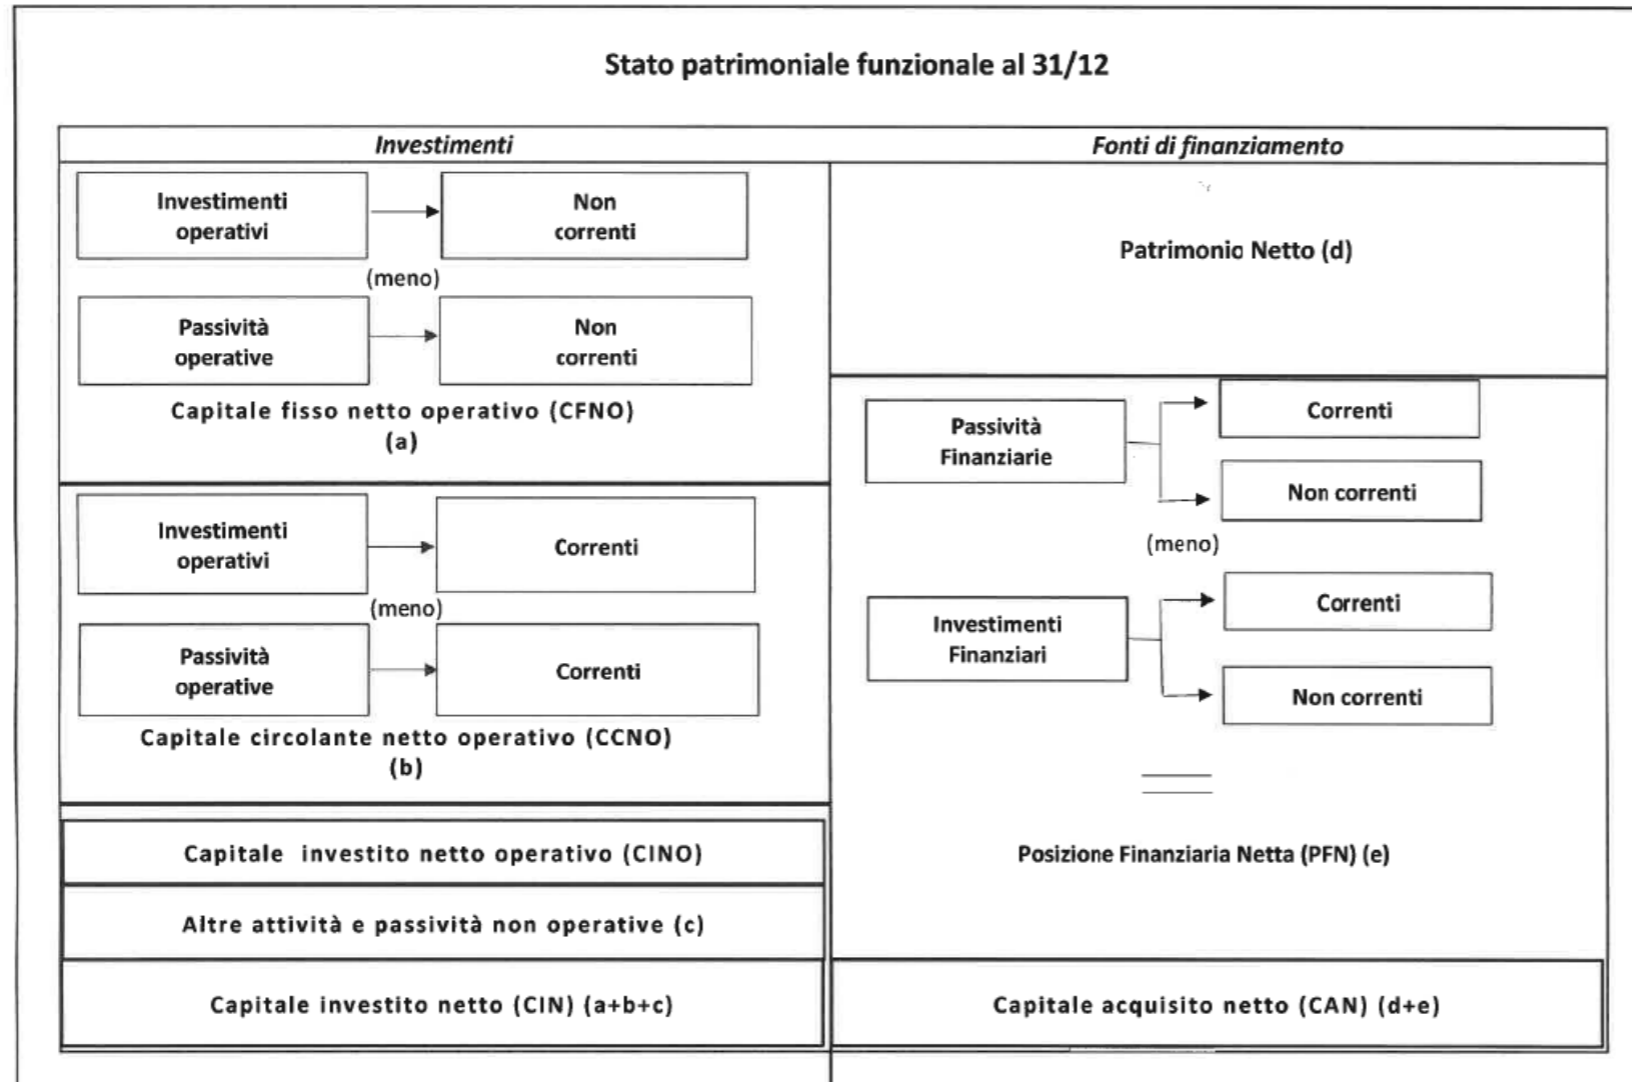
Stato patrimoniale funzionale al 31/12

Investimenti

Investimenti operativi

Non correnti

(meno)

Passività operative

Non correnti

Capitale fisso netto operativo (CFNO) (a)

Investimenti operativi

Correnti

(meno)

Passività operative

Correnti

Capitale circolante netto operativo (CCNO) (b)

Capitale investito netto operativo (CINO)

Altre attività e passività non operative (c)

Capitale investito netto (CIN) (a+b+c)

Fonti di finanziamento

Patrimonio Netto (d)

Passività Finanziarie

Correnti

Non correnti

(meno)

Investimenti Finanziari

Correnti

Non correnti

Posizione Finanziaria Netta (PFN) (e)

Capitale acquisito netto (CAN) (d+e)